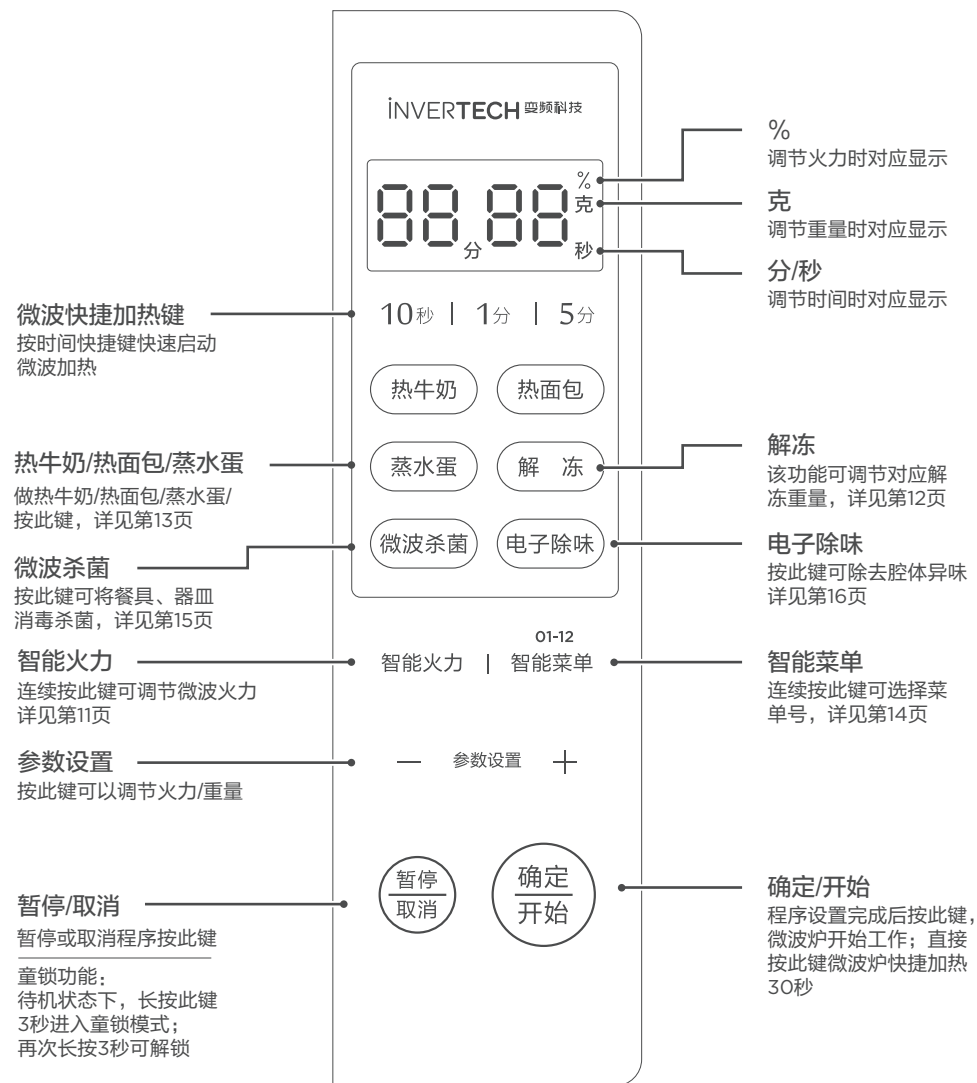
iNVERTECH 变频科技

88:88
%
克
分
秒

%
调节火力时对应显示

克
调节重量时对应显示

分/秒
调节时间时对应显示

微波快捷加热键
按时间快捷键快速启动微波加热

10秒 | 1分 | 5分

热牛奶
热面包
蒸水蛋
解 冻
微波杀菌
电子除味

热牛奶/热面包/蒸水蛋
做热牛奶/热面包/蒸水蛋/按此键，详见第13页

解冻
该功能可调节对应解冻重量，详见第12页

微波杀菌
按此键可将餐具、器皿消毒杀菌，详见第15页

电子除味
按此键可除去腔体异味详见第16页

01-12
智能火力 | 智能菜单

智能火力
连续按此键可调节微波火力详见第11页

智能菜单
连续按此键可选择菜单号，详见第14页

参数设置
按此键可以调节火力/重量

— 参数设置 +

暂停
取消

确定
开始

暂停/取消
暂停或取消程序按此键

童锁功能：
待机状态下，长按此键3秒进入童锁模式；
再次长按3秒可解锁

确定/开始
程序设置完成后按此键，微波炉开始工作；直接按此键微波炉快捷加热30秒